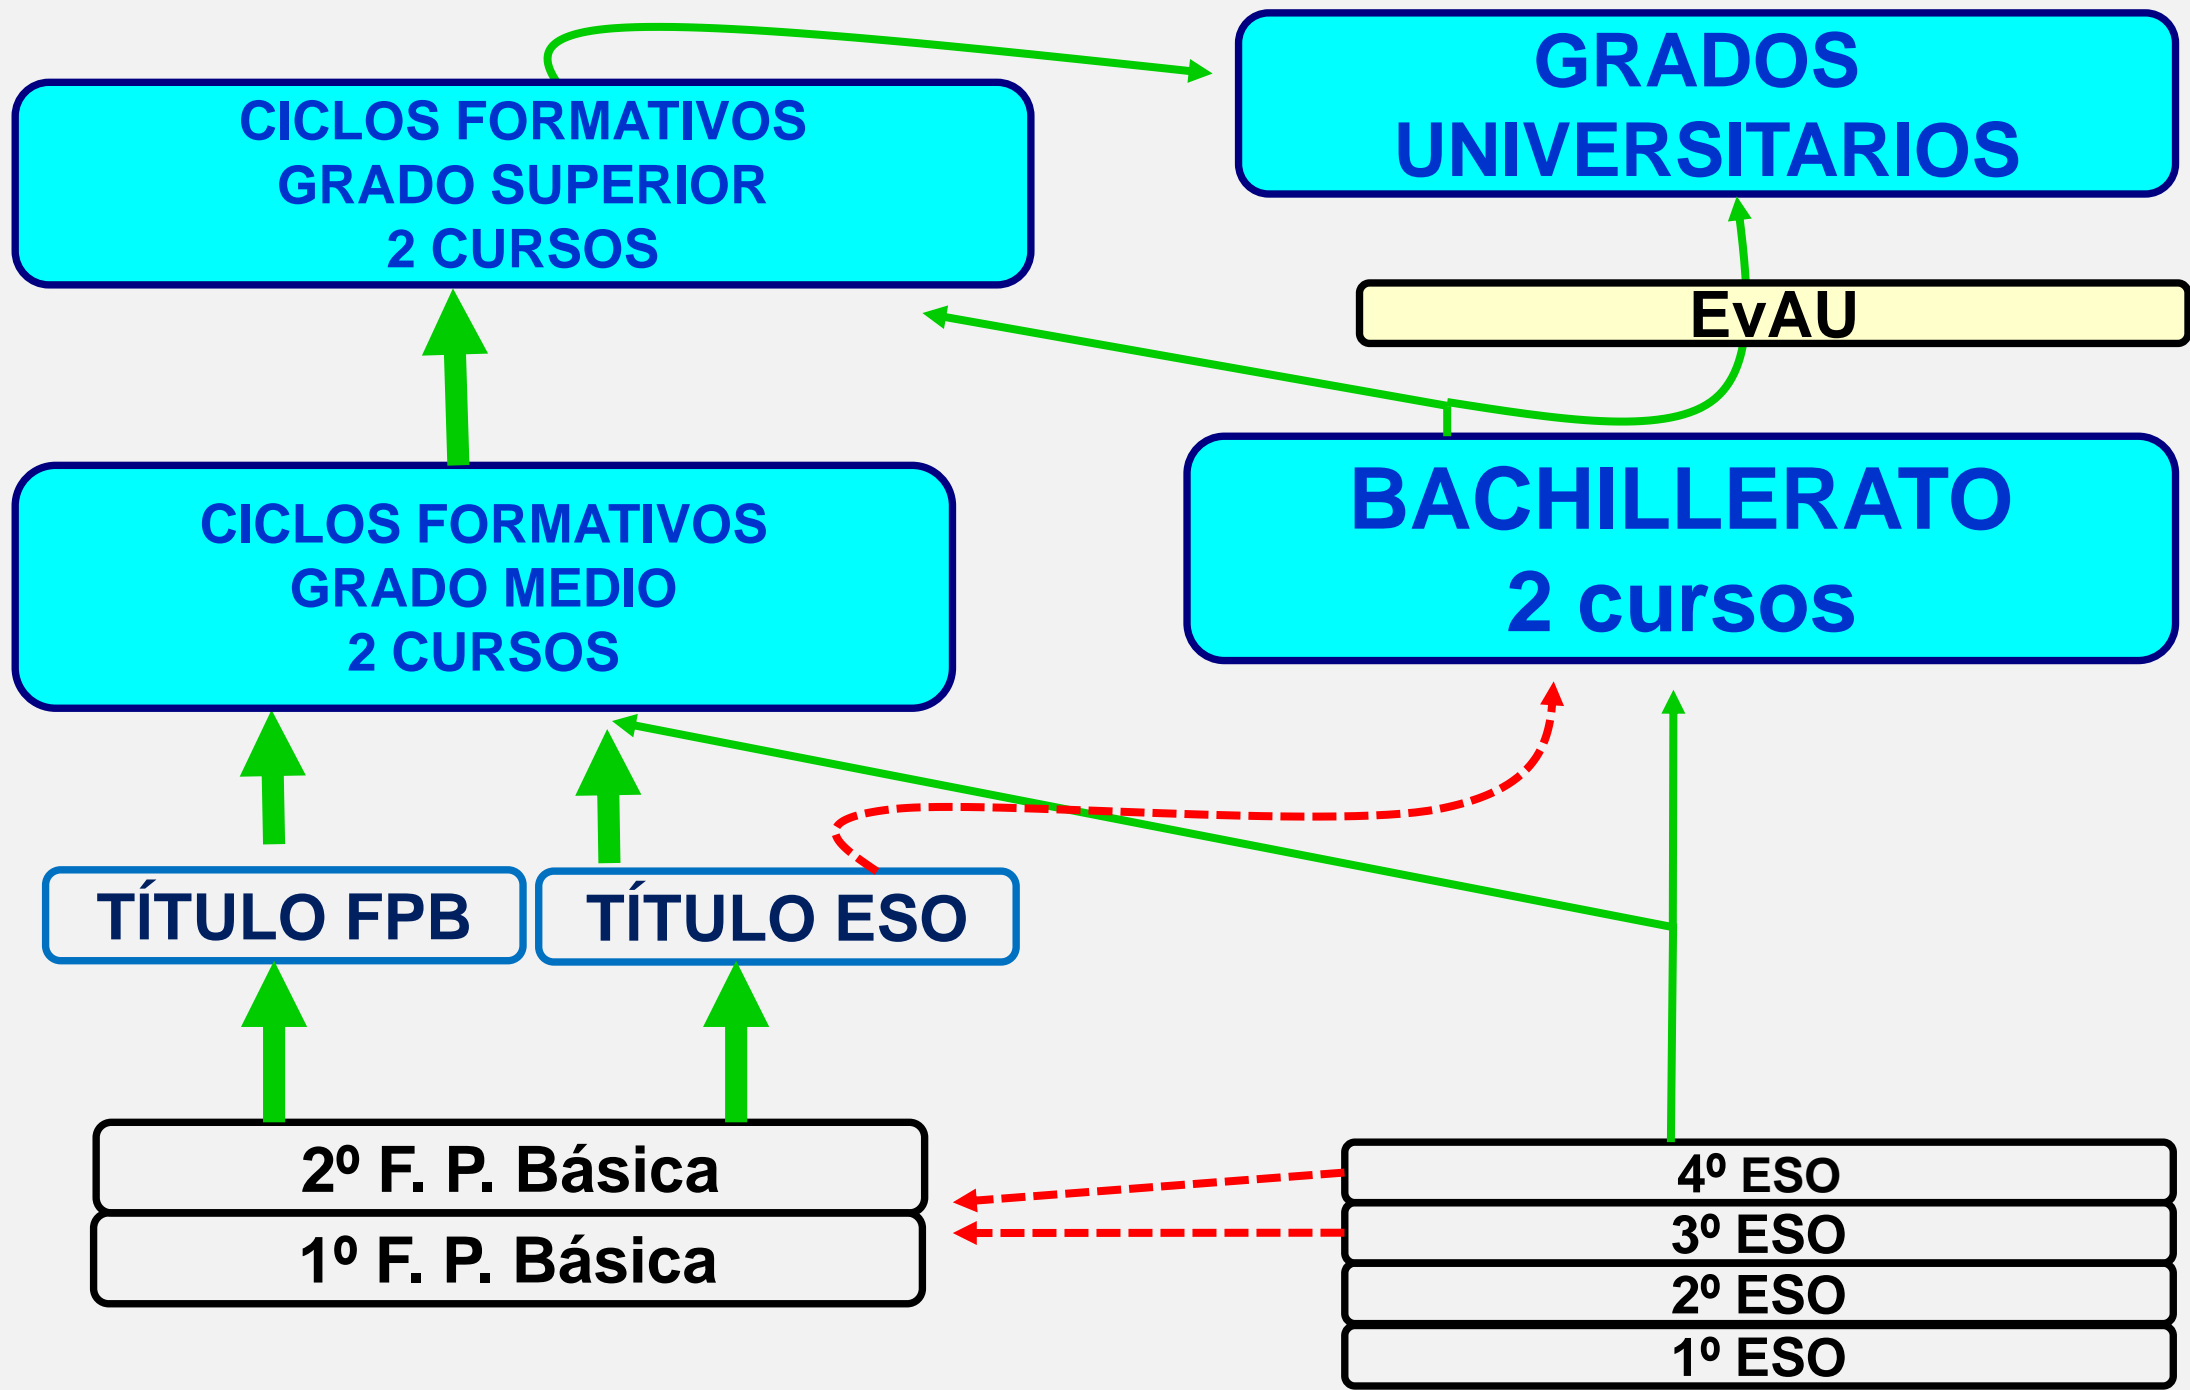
CICLOS FORMATIVOS
GRADO SUPERIOR
2 CURSOS

GRADOS
UNIVERSITARIOS

EvAU

CICLOS FORMATIVOS
GRADO MEDIO
2 CURSOS

BACHILLERATO
2 cursos

TÍTULO FPB

TÍTULO ESO

2º F. P. Básica

1º F. P. Básica

4º ESO

3º ESO

2º ESO

1º ESO